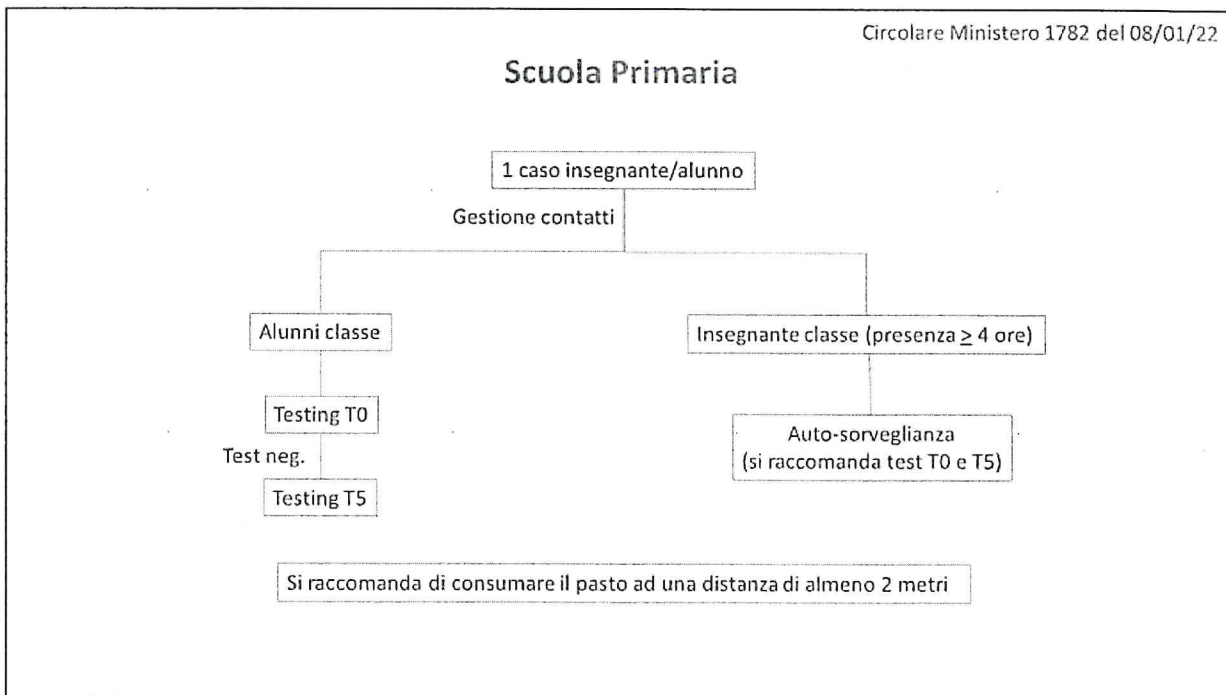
Circolare Ministero 1782 del 08/01/22

Scuola Primaria

1 caso insegnante/alunno

Gestione contatti

Alunni classe

Insegnante classe (presenza $\geq$ 4 ore)

Testing T0

Test neg.

Testing T5

Auto-sorveglianza (si raccomanda test T0 e T5)

Si raccomanda di consumare il pasto ad una distanza di almeno 2 metri